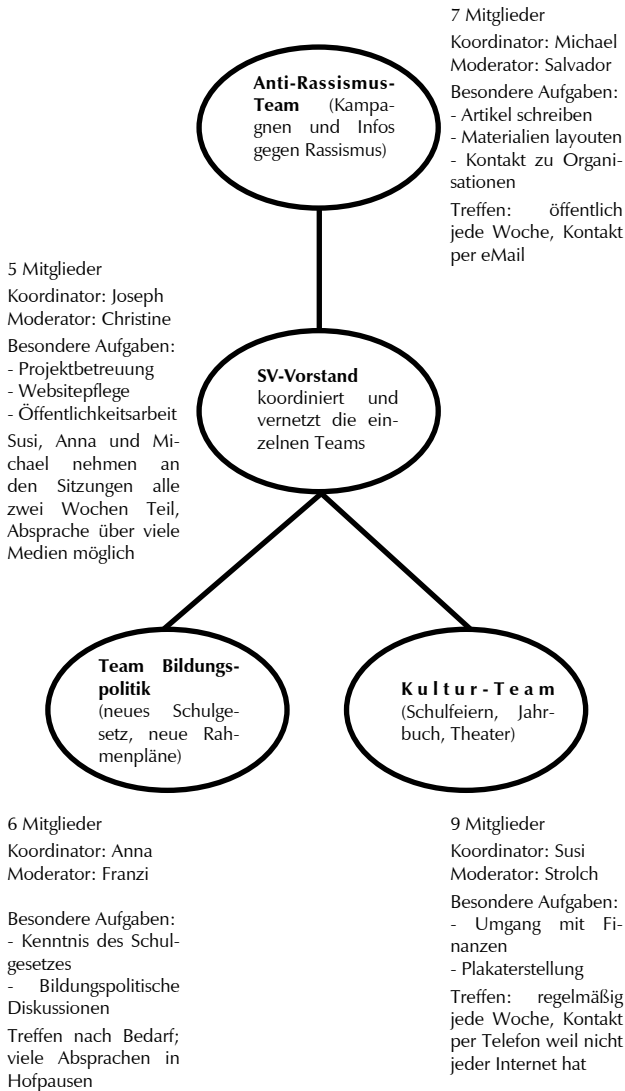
7 Mitglieder
Koordinator: Michael
Moderator: Salvador
Besondere Aufgaben:
- Artikel schreiben
- Materialien layouten
- Kontakt zu Organisationen
Treffen: öffentlich jede Woche, Kontakt per eMail

**Anti-Rassismus-Team** (Kampagnen und Infos gegen Rassismus)

5 Mitglieder
Koordinator: Joseph
Moderator: Christine
Besondere Aufgaben:
- Projektbetreuung
- Websitepflege
- Öffentlichkeitsarbeit
Susi, Anna und Michael nehmen an den Sitzungen alle zwei Wochen Teil, Absprache über viele Medien möglich

**SV-Vorstand** koordiniert und vernetzt die einzelnen Teams

**Team Bildungspolitik** (neues Schulgesetz, neue Rahmenpläne)

**Kultur-Team** (Schulfeiern, Jahrbuch, Theater)

6 Mitglieder
Koordinator: Anna
Moderator: Franzi

Besondere Aufgaben:
- Kenntnis des Schulgesetzes
- Bildungspolitische Diskussionen
Treffen nach Bedarf; viele Absprachen in Hofpausen

9 Mitglieder
Koordinator: Susi
Moderator: Strolch
Besondere Aufgaben:
- Umgang mit Finanzen
- Plakaterstellung
Treffen: regelmäßig jede Woche, Kontakt per Telefon weil nicht jeder Internet hat